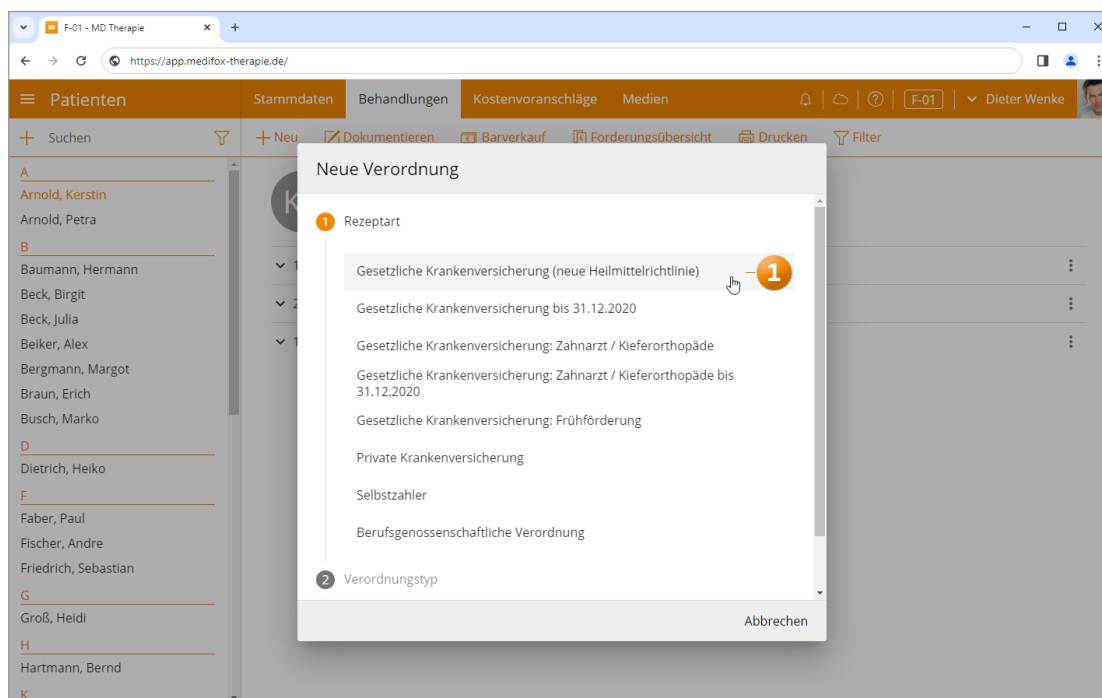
F-01 - MD Therapie
https://app.medifox-therapie.de/

Patienten
Stammdaten Behandlungen Kostenvoranschläge Medien
F-01
Dieter Wenke

Suchen
+ Neu Dokumentieren Barverkauf Forderungsübersicht Drucken Filter

A
Arnold, Kerstin
Arnold, Petra
B
Baumann, Hermann
Beck, Birgit
Beck, Julia
Beiker, Alex
Bergmann, Margot
Braun, Erich
Busch, Marko
D
Dietrich, Heiko
F
Faber, Paul
Fischer, Andre
Friedrich, Sebastian
G
Groß, Heidi
H
Hartmann, Bernd
K

Neue Verordnung

1 Rezeptart
Gesetzliche Krankenversicherung (neue Heilmittelrichtlinie)
1
Gesetzliche Krankenversicherung bis 31.12.2020
Gesetzliche Krankenversicherung: Zahnarzt / Kieferorthopäde
Gesetzliche Krankenversicherung: Zahnarzt / Kieferorthopäde bis 31.12.2020
Gesetzliche Krankenversicherung: Frühförderung
Private Krankenversicherung
Selbstzahler
Berufsgenossenschaftliche Verordnung
2 Verordnungstyp

Abbrechen